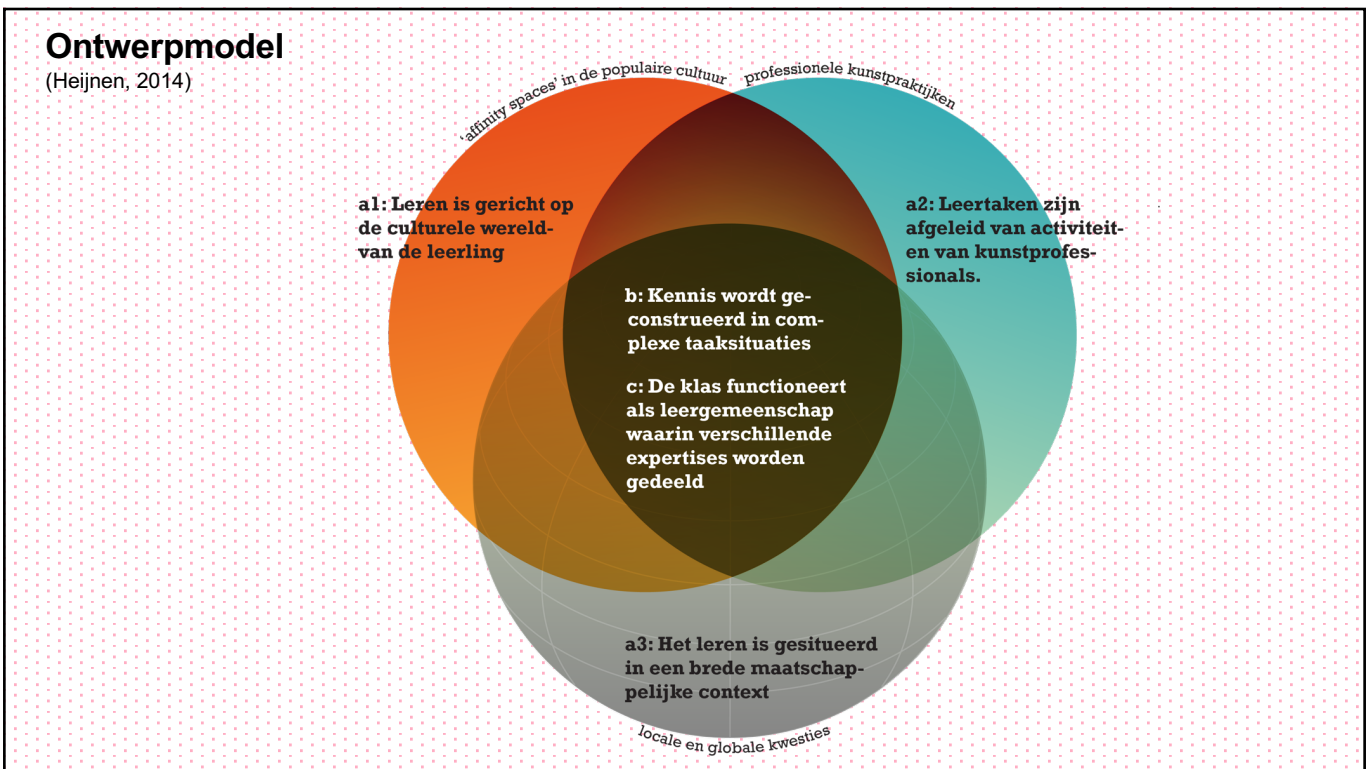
Ontwerpmodel
(Heijnen, 2014)

'affinity spaces' in de populaire cultuur

professionele kunstpraktijken

a1: Leren is gericht op de culturele wereld- van de leerling

a2: Leertaken zijn afgeleid van activiteiten van kunstprofessionals.

b: Kennis wordt geconstrueerd in complexe taaksituaties

c: De klas functioneert als leergemeenschap waarin verschillende expertises worden gedeeld

a3: Het leren is gesitueerd in een brede maatschappelijke context

locale en globale kwesties